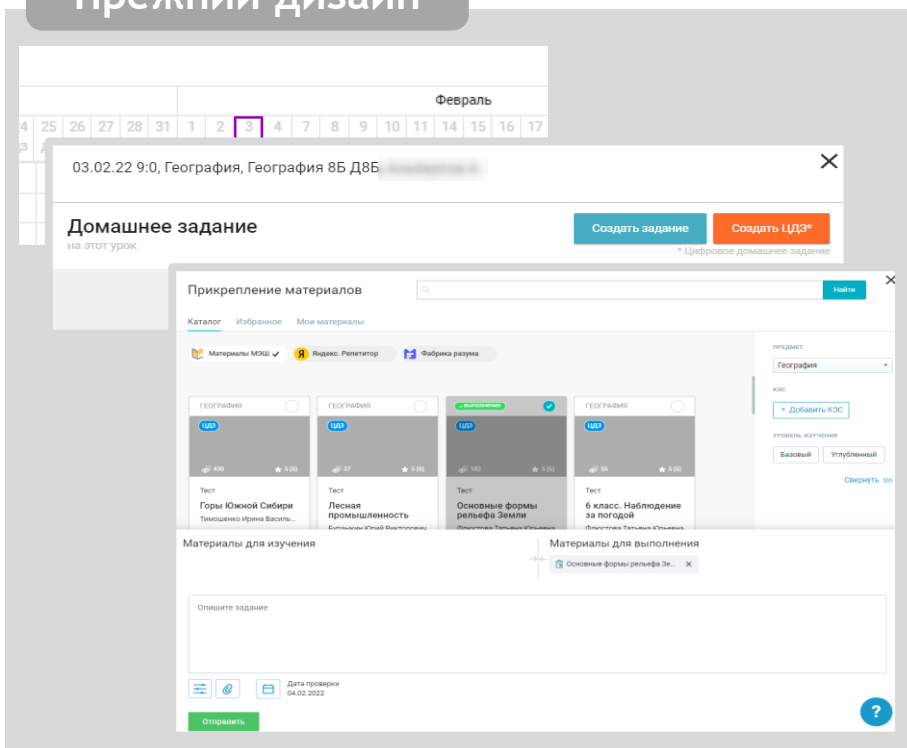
Прежний дизайн

Февраль

24 25 26 27 28 31 1 2 3 4 7 8 9 10 11 14 15 16 17

03.02.22 9:0, География, География 8Б Д8Б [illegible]

✕

Домашнее задание
на этот урок

Создать задание
Создать ЦДЗ*
* Цифровое домашнее задание

Прикрепление материалов

Найти

✕

Каталог Избранное Мои материалы

Материалы МЭШ ✓ Яндекс. Репетитор Фабрика разума

ПРЕДМЕТ
География

КЭС
+ Добавить КЭС

УРОВЕНЬ ИЗУЧЕНИЯ
Базовый Углубленный

Свернуть >>>

ГЕОГРАФИЯ
ЦДЗ
430 ★ 5 (6)
Тест
Горы Южной Сибири
Тимошенко Ирина Василь...

ГЕОГРАФИЯ
ЦДЗ
37 ★ 5 (6)
Тест
Лесная промышленность
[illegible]

ДЛЯ ВЫПОЛНЕНИЯ
ЦДЗ
182 ★ 5 (6)
Тест
Основные формы рельефа Земли
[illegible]

ГЕОГРАФИЯ
ЦДЗ
55 ★ 5 (6)
Тест
6 класс. Наблюдение за погодой
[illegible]

Материалы для изучения

Материалы для выполнения
Основные формы рельефа Зем... ✕

Опишите задание

Дата проверки
04.02.2022

Отправить

?